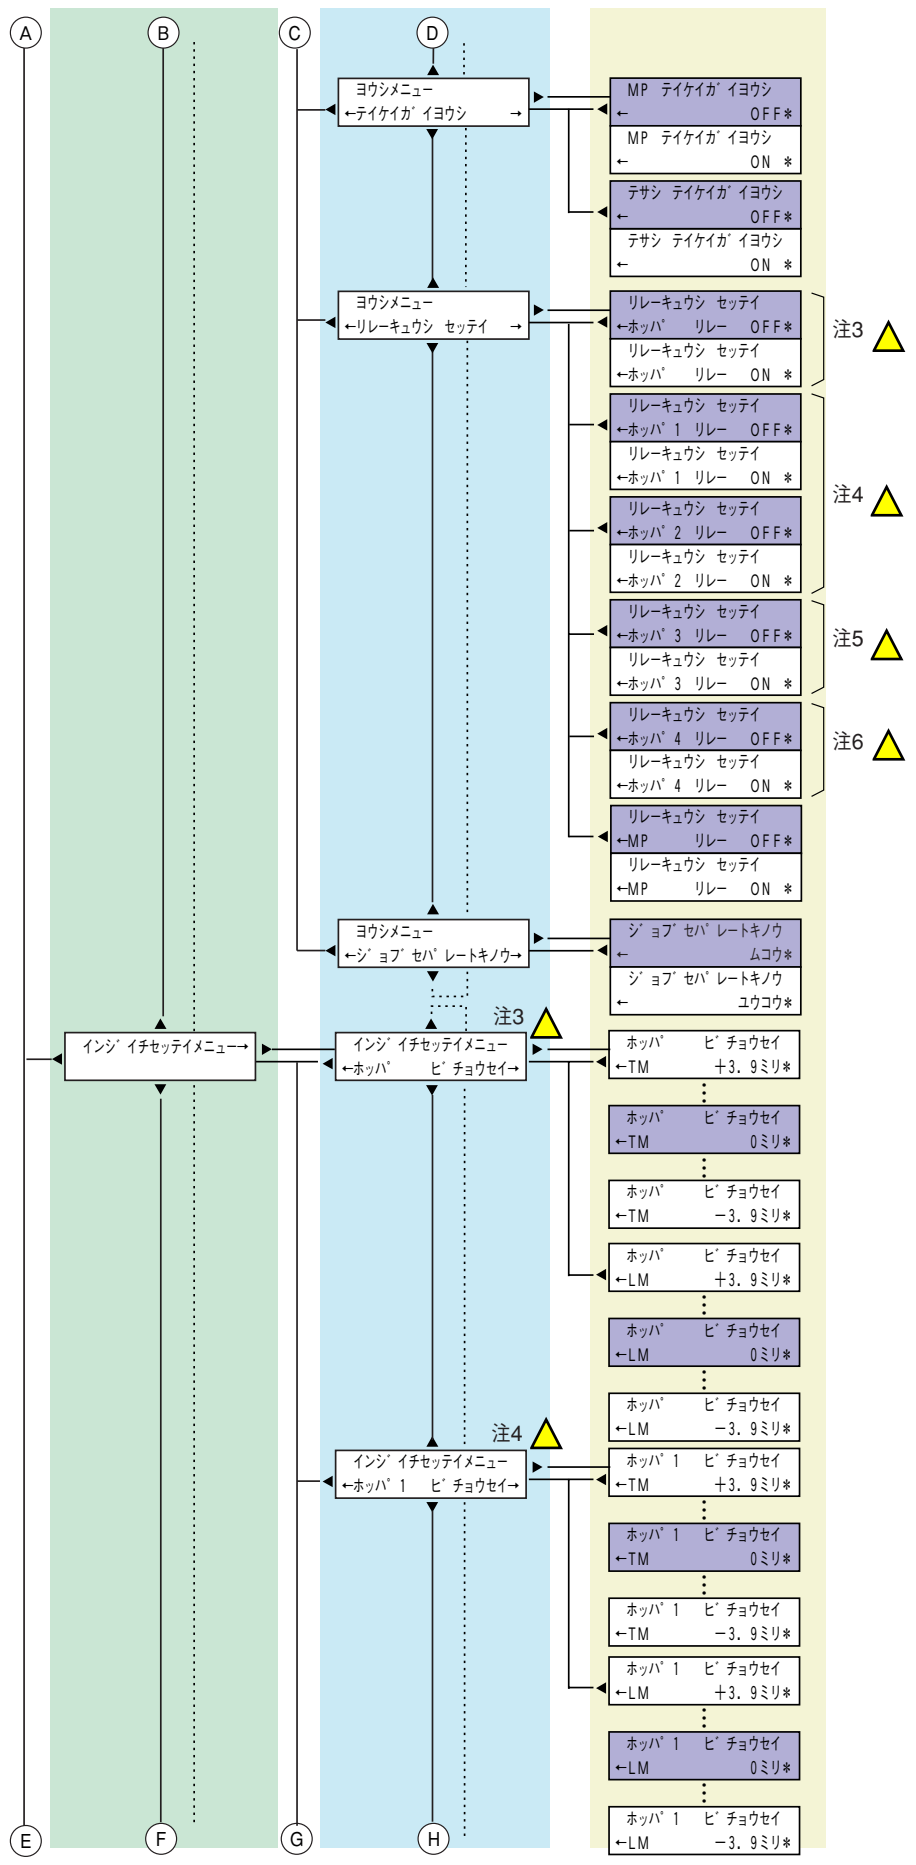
A B C D

ヨウシメニュー
←テイケイガ゛イヨウシ →

MP テイケイガ゛イヨウシ
← OFF＊

MP テイケイガ゛イヨウシ
← ON ＊

テサシ テイケイガ゛イヨウシ
← OFF＊

テサシ テイケイガ゛イヨウシ
← ON ＊

ヨウシメニュー
←リレーキュウシ セッテイ →

リレーキュウシ セッテイ
←ホッパ゜ リレー OFF＊

リレーキュウシ セッテイ
←ホッパ゜ リレー ON ＊

注3

リレーキュウシ セッテイ
←ホッパ゜1 リレー OFF＊

リレーキュウシ セッテイ
←ホッパ゜1 リレー ON ＊

リレーキュウシ セッテイ
←ホッパ゜2 リレー OFF＊

リレーキュウシ セッテイ
←ホッパ゜2 リレー ON ＊

注4

リレーキュウシ セッテイ
←ホッパ゜3 リレー OFF＊

リレーキュウシ セッテイ
←ホッパ゜3 リレー ON ＊

注5

リレーキュウシ セッテイ
←ホッパ゜4 リレー OFF＊

リレーキュウシ セッテイ
←ホッパ゜4 リレー ON ＊

注6

リレーキュウシ セッテイ
←MP リレー OFF＊

リレーキュウシ セッテイ
←MP リレー ON ＊

ヨウシメニュー
←ジ゛ョブ゛セパ゜レートキノウ→

ジ゛ョブ゛セパ゜レートキノウ
← ムコウ＊

ジ゛ョブ゛セパ゜レートキノウ
← ユウコウ＊

インジ゛イチセッテイメニュー→

注3

インジ゛イチセッテイメニュー
←ホッパ゜ ビ゛チョウセイ→

ホッパ゜ ビ゛チョウセイ
←TM ＋3．9ミリ＊

ホッパ゜ ビ゛チョウセイ
←TM 0ミリ＊

ホッパ゜ ビ゛チョウセイ
←TM －3．9ミリ＊

ホッパ゜ ビ゛チョウセイ
←LM ＋3．9ミリ＊

ホッパ゜ ビ゛チョウセイ
←LM 0ミリ＊

ホッパ゜ ビ゛チョウセイ
←LM －3．9ミリ＊

注4

インジ゛イチセッテイメニュー
←ホッパ゜1 ビ゛チョウセイ→

ホッパ゜1 ビ゛チョウセイ
←TM ＋3．9ミリ＊

ホッパ゜1 ビ゛チョウセイ
←TM 0ミリ＊

ホッパ゜1 ビ゛チョウセイ
←TM －3．9ミリ＊

ホッパ゜1 ビ゛チョウセイ
←LM ＋3．9ミリ＊

ホッパ゜1 ビ゛チョウセイ
←LM 0ミリ＊

ホッパ゜1 ビ゛チョウセイ
←LM －3．9ミリ＊

E F G H